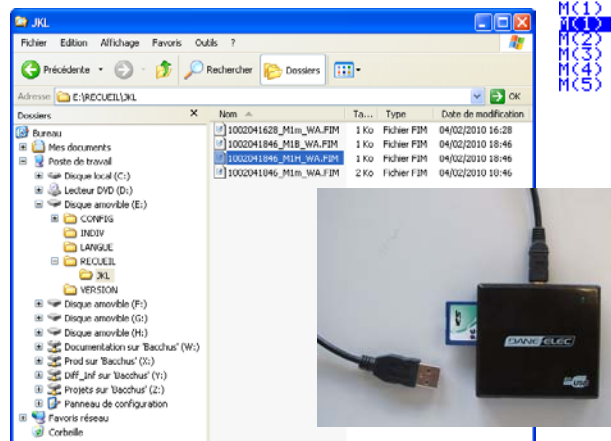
JKL

Fichier Edition Affichage Favoris Outils ?

Précédente Rechercher Dossiers

Adresse E:\RECUEIL\JKL OK

Dossiers

Bureau
Mes documents
Poste de travail
Disque local (C:)
Lecteur DVD (D:)
Disque amovible (E:)
CONFIG
INDIV
LANGUE
RECUEIL
JKL
VERSION
Disque amovible (F:)
Disque amovible (G:)
Disque amovible (H:)
Documentation sur 'Bacchus' (W:)
Prod sur 'Bacchus' (X:)
Diff_Inf sur 'Bacchus' (Y:)
Projets sur 'Bacchus' (Z:)
Panneau de configuration
Favoris réseau
Corbeille

| Nom | Ta... | Type | Date de modification |
|---|---|---|---|
| 1002041628_M1m_WA.FIM | 1 Ko | Fichier FIM | 04/02/2010 16:28 |
| 1002041846_M1B_WA.FIM | 1 Ko | Fichier FIM | 04/02/2010 18:46 |
| 1002041846_M1H_WA.FIM | 1 Ko | Fichier FIM | 04/02/2010 18:46 |
| 1002041846_M1m_WA.FIM | 2 Ko | Fichier FIM | 04/02/2010 18:46 |

M(1)
M(1)
M(2)
M(3)
M(4)
M(5)

DANE-ELEC